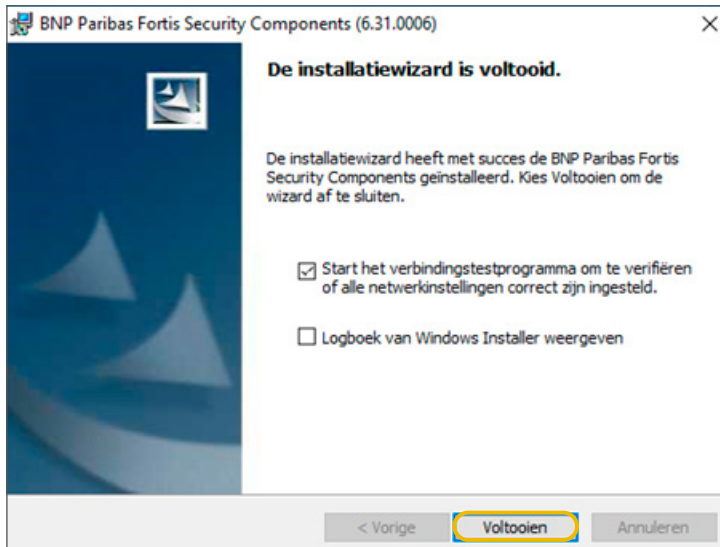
BNP Paribas Fortis Security Components (6.31.0006)

×

De installatiewizard is voltooid.

De installatiewizard heeft met succes de BNP Paribas Fortis Security Components geïnstalleerd. Kies Voltooien om de wizard af te sluiten.

☑ Start het verbindingstestprogramma om te verifiëren of alle netwerkinstellingen correct zijn ingesteld.

☐ Logboek van Windows Installer weergeven

< Vorige

Voltooien

Annuleren